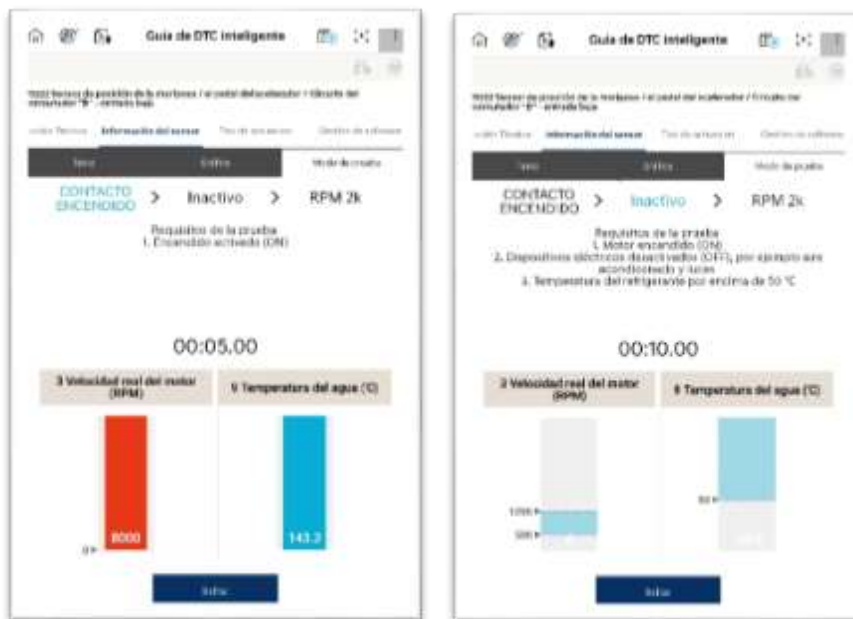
Guía de DTC inteligente

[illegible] Sensor de posición de la mariposa / el pedal del acelerador / Circuito del conmutador "B" - entrada baja

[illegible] Técnica | Información del sensor | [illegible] | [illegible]

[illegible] | Gráfico | Modo de prueba

CONTACTO ENCENDIDO > Inactivo > RPM 2k

Requisitos de la prueba
1. Encendido activado (ON)

00:05.00

3 Velocidad real del motor (RPM) | 5 Temperatura del agua (°C)

8000

0

143.2

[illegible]

Guía de DTC inteligente

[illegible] Sensor de posición de la mariposa / el pedal del acelerador / Circuito del conmutador "B" - entrada baja

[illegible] Técnica | Información del sensor | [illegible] | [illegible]

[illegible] | Gráfico | Modo de prueba

CONTACTO ENCENDIDO > Inactivo > RPM 2k

Requisitos de la prueba
1. Motor encendido (ON)
2. Dispositivos eléctricos desactivados (OFF), por ejemplo aire acondicionado y luces
3. Temperatura del refrigerante por encima de 50 °C

00:10.00

3 Velocidad real del motor (RPM) | 5 Temperatura del agua (°C)

1200

500

50

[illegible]